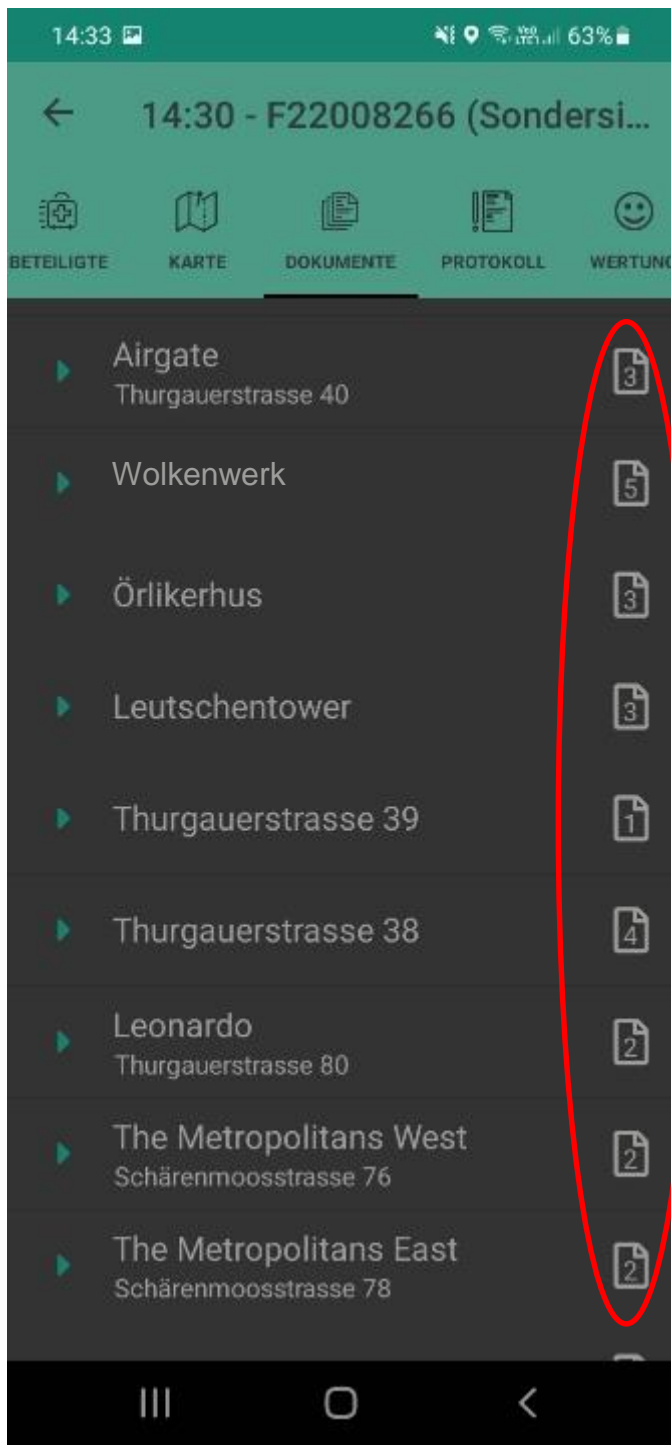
14:33 63%

14:30 - F22008266 (Sondersi...

BETEILIGTE KARTE DOKUMENTE PROTOKOLL WERTUNG

Airgate
Thurgauerstrasse 40
3

Wolkenwerk
5

Örlikerhus
3

Leutschentower
3

Thurgauerstrasse 39
1

Thurgauerstrasse 38
4

Leonardo
Thurgauerstrasse 80
2

The Metropolitans West
Schärenmoosstrasse 76
2

The Metropolitans East
Schärenmoosstrasse 78
2